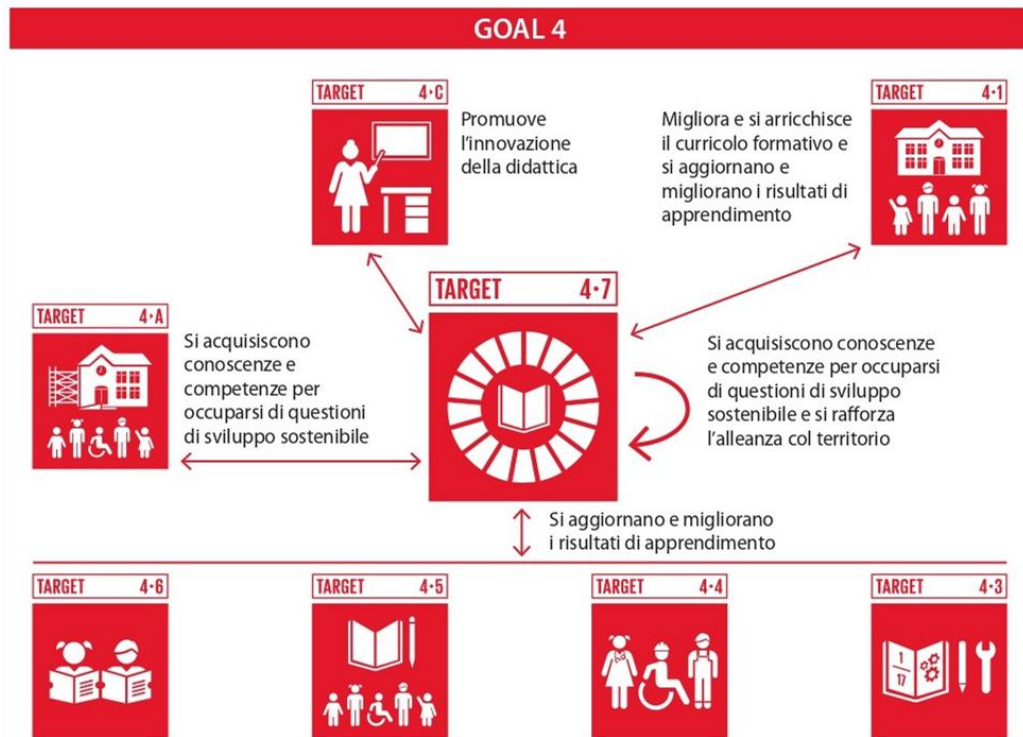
GOAL 4

TARGET 4·C

Promuove l'innovazione della didattica

Migliora e si arricchisce il curricolo formativo e si aggiornano e migliorano i risultati di apprendimento

TARGET 4·1

TARGET 4·7

TARGET 4·A

Si acquisiscono conoscenze e competenze per occuparsi di questioni di sviluppo sostenibile

Si acquisiscono conoscenze e competenze per occuparsi di questioni di sviluppo sostenibile e si rafforza l'alleanza col territorio

Si aggiornano e migliorano i risultati di apprendimento

TARGET 4·6

TARGET 4·5

TARGET 4·4

TARGET 4·3

$\frac{1}{17}$